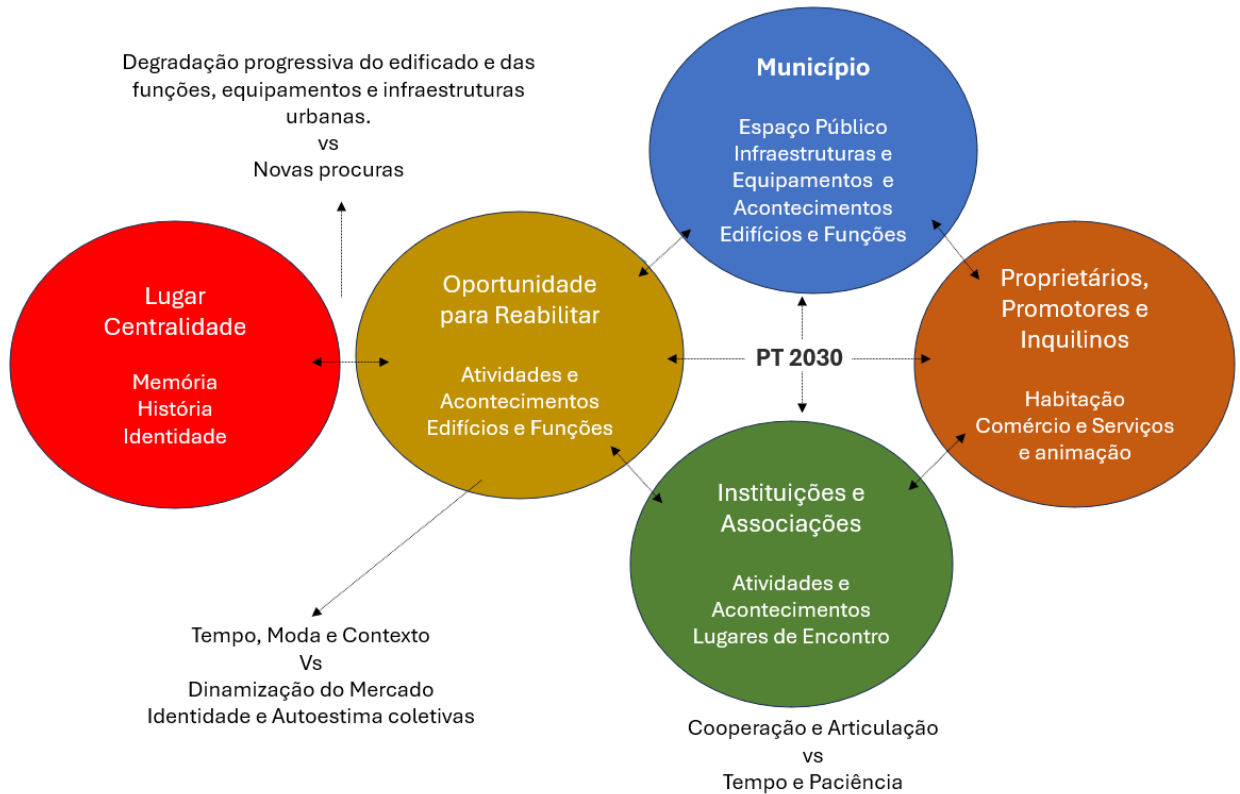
Degradação progressiva do edificado e das funções, equipamentos e infraestruturas urbanas.
vs
Novas procuras

Município

Espaço Público
Infraestruturas e Equipamentos e Acontecimentos
Edifícios e Funções

Lugar Centralidade

Memória
História
Identidade

Oportunidade para Reabilitar

Atividades e Acontecimentos
Edifícios e Funções

PT 2030

Proprietários, Promotores e Inquilinos

Habitação
Comércio e Serviços e animação

Instituições e Associações

Atividades e Acontecimentos
Lugares de Encontro

Tempo, Moda e Contexto
Vs
Dinamização do Mercado
Identidade e Autoestima coletivas

Cooperação e Articulação
vs
Tempo e Paciência